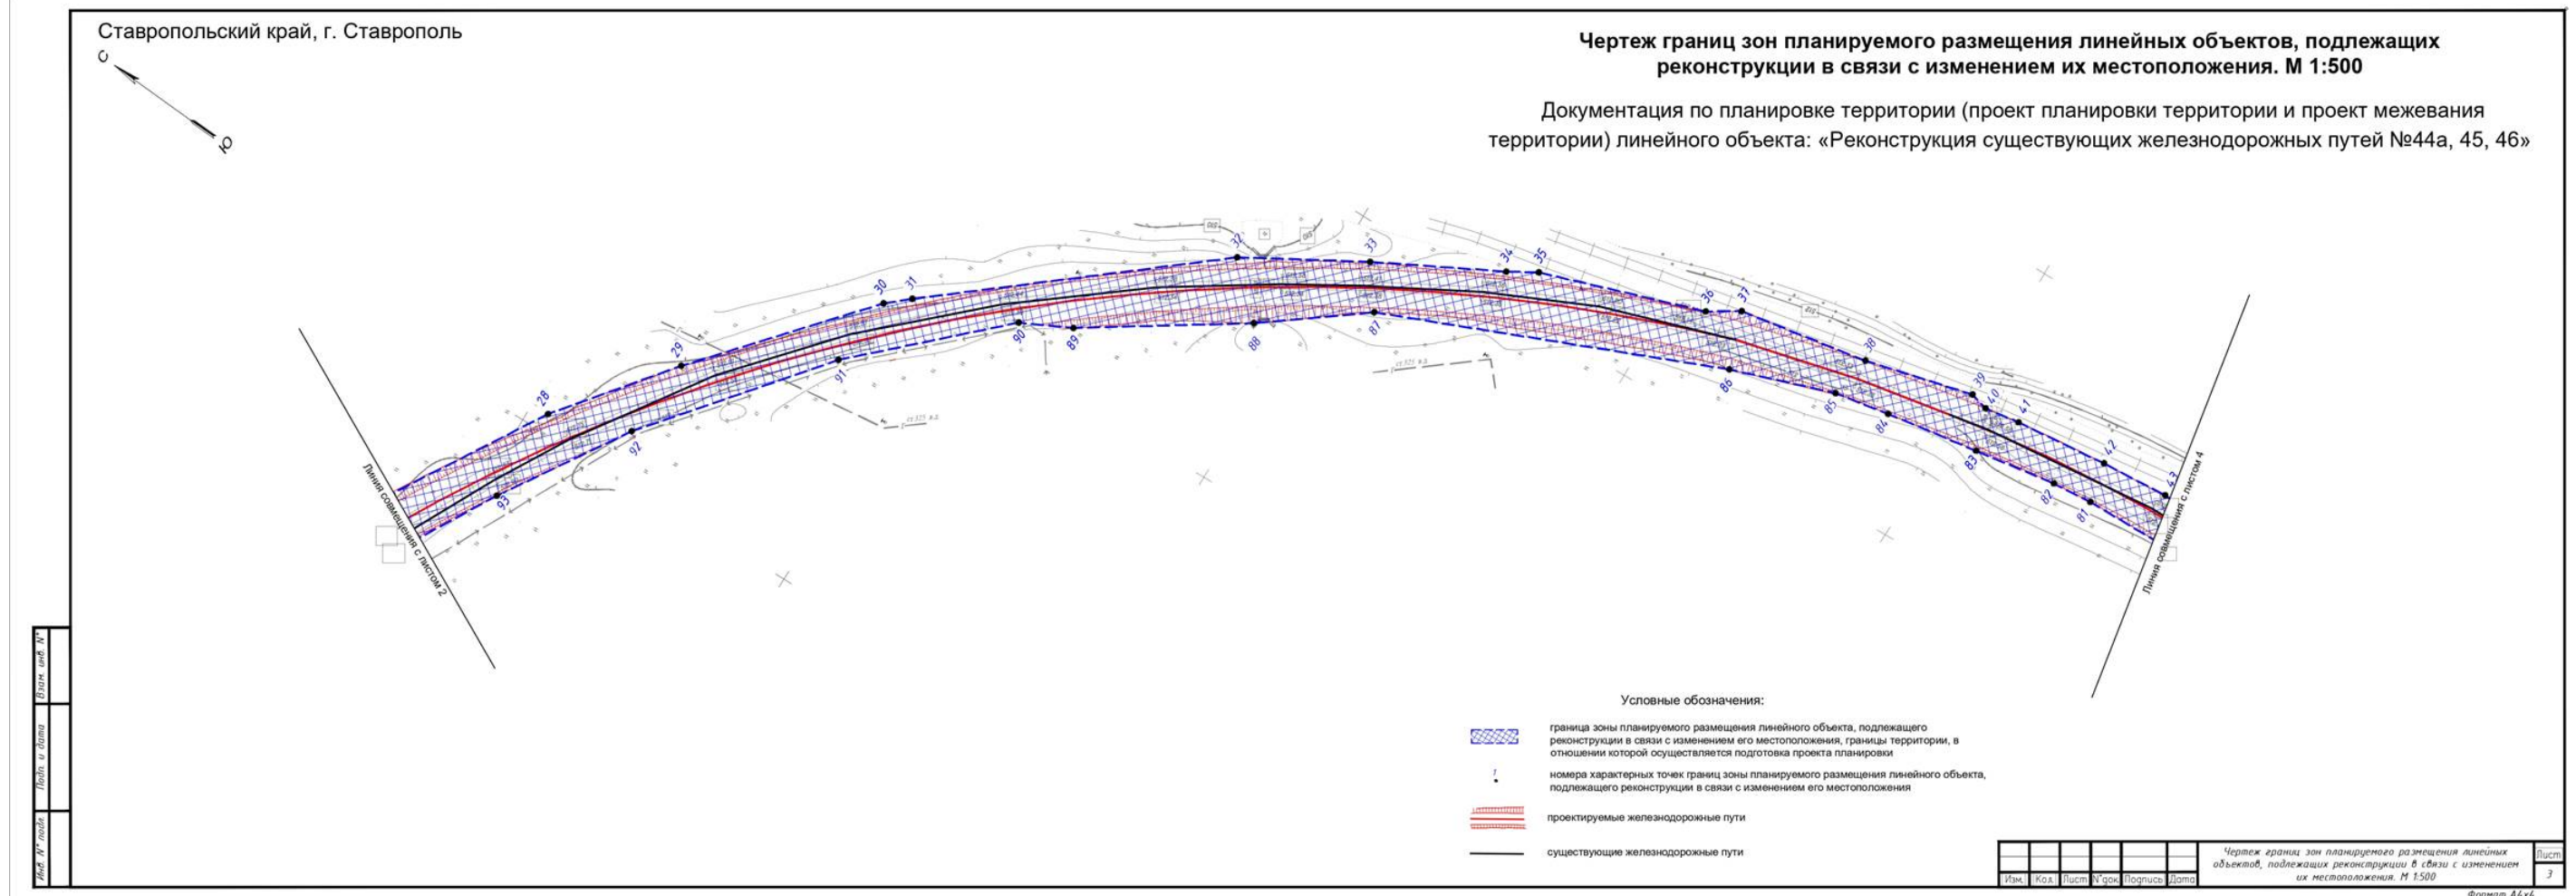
Ставропольский край, г. Ставрополь

С

Ю

Чертеж границ зон планируемого размещения линейных объектов, подлежащих реконструкции в связи с изменением их местоположения. М 1:500

Документация по планировке территории (проект планировки территории и проект межевания территории) линейного объекта: «Реконструкция существующих железнодорожных путей №44а, 45, 46»

28 29 30 31 32 33 34 35 36 37 38 39 40 41 42 43
81 82 83 84 85 86 87 88 89 90 91 92 93

Линия совмещения с листом 2

Линия совмещения с листом 4

Условные обозначения:

граница зоны планируемого размещения линейного объекта, подлежащего реконструкции в связи с изменением его местоположения, границы территории, в отношении которой осуществляется подготовка проекта планировки

1

номера характерных точек границ зоны планируемого размещения линейного объекта, подлежащего реконструкции в связи с изменением его местоположения

проектируемые железнодорожные пути

существующие железнодорожные пути

| Изм. | Кол. | Лист | N°док. | Подпись | Дата |
|---|---|---|---|---|---|

Чертеж границ зон планируемого размещения линейных объектов, подлежащих реконструкции в связи с изменением их местоположения. М 1:500

Лист
3

Взам. инв. N°
Подп. и дата
Инв. N° подл.

Формат А4х4